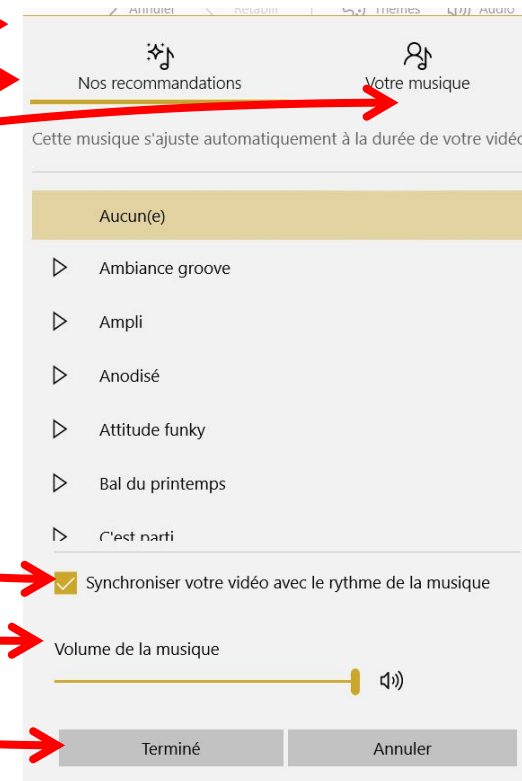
Annuler Rétablir Thèmes Audio

Nos recommandations

Votre musique

Cette musique s'ajuste automatiquement à la durée de votre vidéo

Aucun(e)

Ambiance groove

Ampli

Anodisé

Attitude funky

Bal du printemps

C'est parti

Synchroniser votre vidéo avec le rythme de la musique

Volume de la musique

Terminé

Annuler